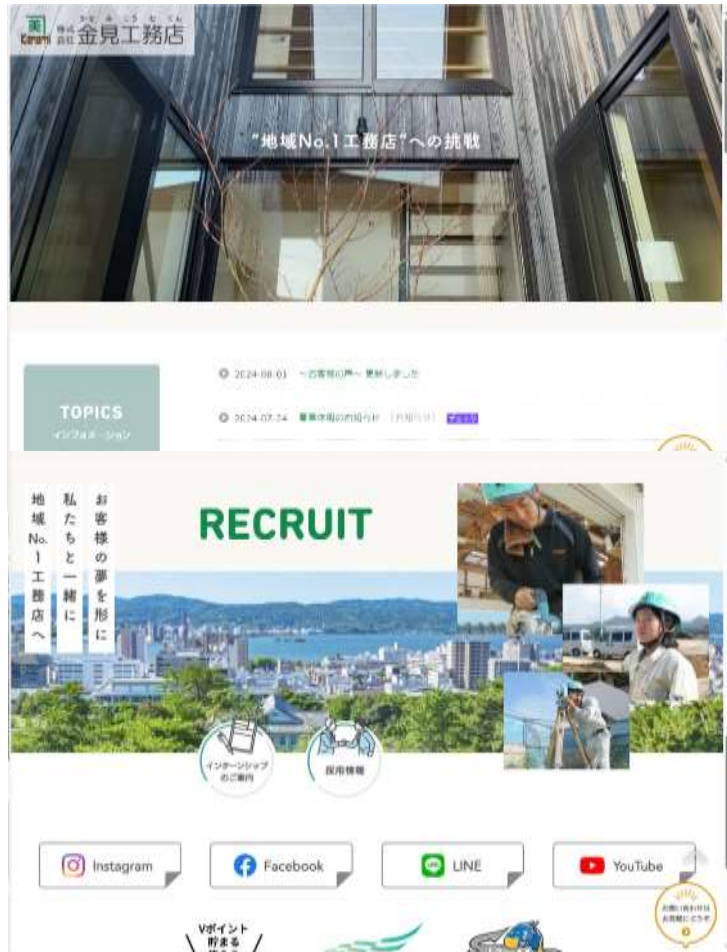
Kanami 株式会社 金見工務店

"地域No.1工務店"への挑戦

TOPICS
インフォメーション

2024-08-01 〜お客様の声〜 更新しました

2024-07-24 夏季休暇のお知らせ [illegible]

RECRUIT

お客様の夢を形に
私たちと一緒に
地域No.1工務店へ

インターンシップのご案内

採用情報

Instagram

Facebook

LINE

YouTube

Vポイント貯まる

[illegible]